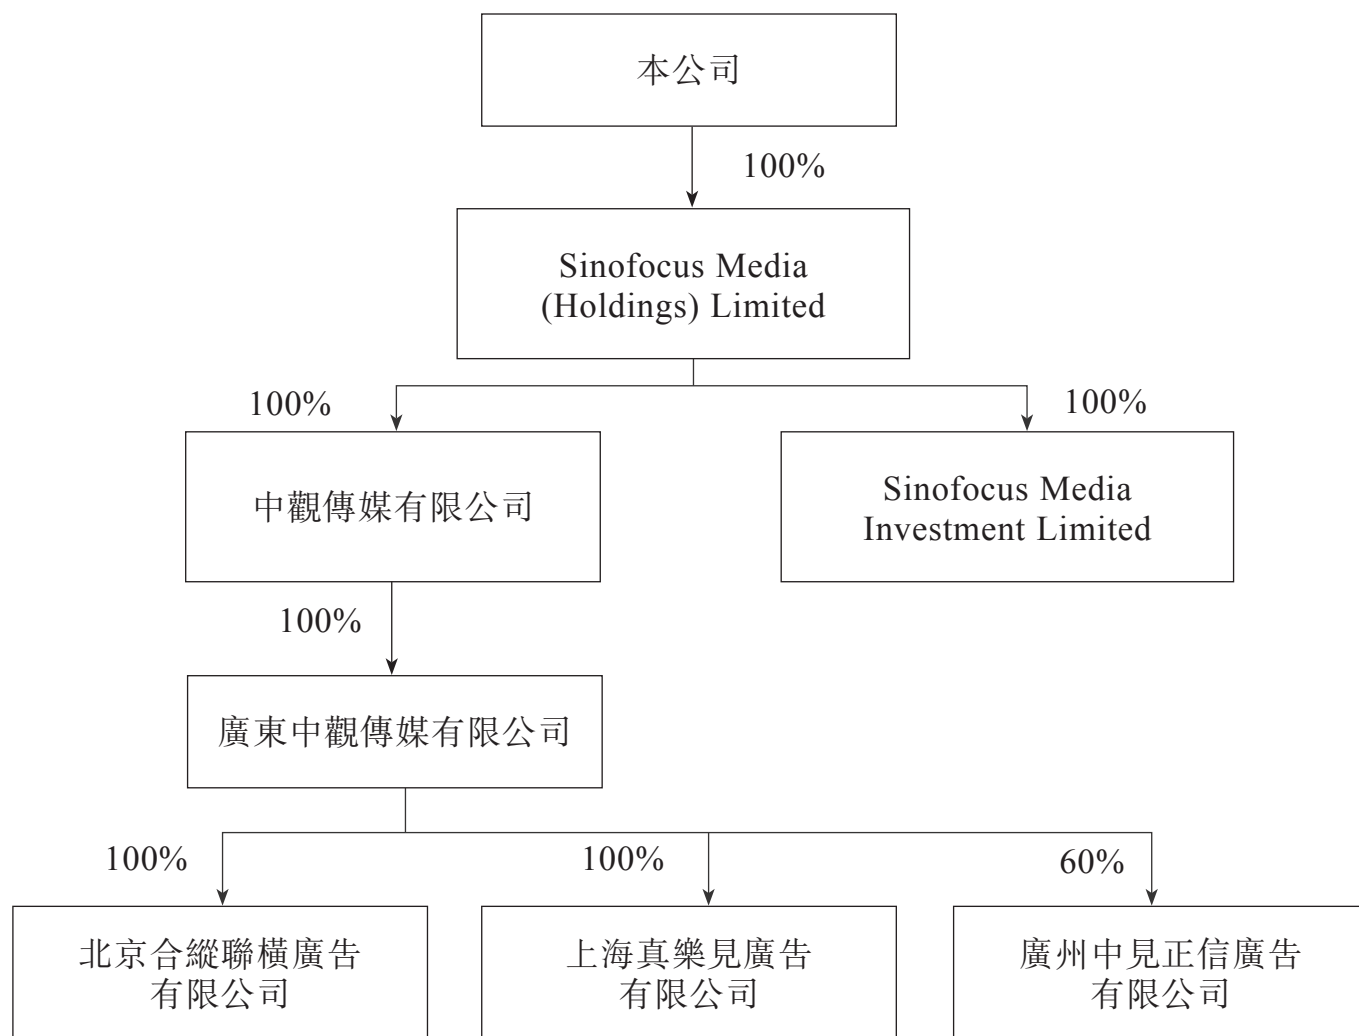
本公司

100%

Sinofocus Media (Holdings) Limited

100%

100%

中觀傳媒有限公司

Sinofocus Media Investment Limited

100%

廣東中觀傳媒有限公司

100%

100%

60%

北京合縱聯橫廣告有限公司

上海真樂見廣告有限公司

廣州中見正信廣告有限公司